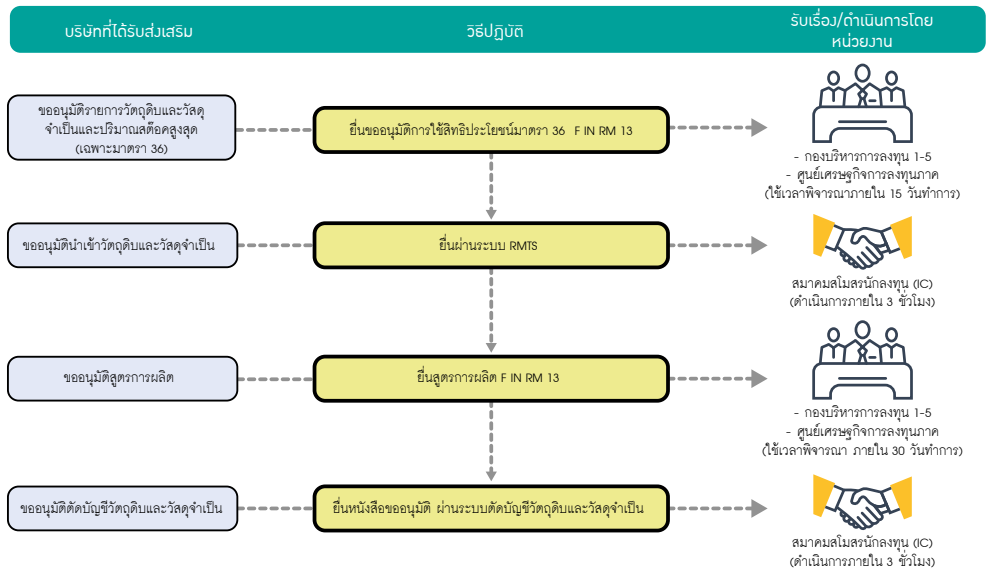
บริษัทที่ได้รับส่งเสริม

วิธีปฏิบัติ

รับเรื่อง/ดำเนินการโดยหน่วยงาน

ขออนุมัติรายการวัตถุดิบและวัสดุจำเป็นและปริมาณสต๊อคสูงสุด (เฉพาะมาตรา 36)

ยื่นขออนุมัติการใช้สิทธิประโยชน์มาตรา 36 F IN RM 13

- กองบริหารการลงทุน 1-5
- ศูนย์เศรษฐกิจการลงทุนภาค
(ใช้เวลาพิจารณาภายใน 15 วันทำการ)

ขออนุมัตินำเข้าวัตถุดิบและวัสดุจำเป็น

ยื่นผ่านระบบ RMTS

สมาคมสโมสรนักลงทุน (IC)
(ดำเนินการภายใน 3 ชั่วโมง)

ขออนุมัติสูตรการผลิต

ยื่นสูตรการผลิต F IN RM 13

- กองบริหารการลงทุน 1-5
- ศูนย์เศรษฐกิจการลงทุนภาค
(ใช้เวลาพิจารณา ภายใน 30 วันทำการ)

ขออนุมัติตัดบัญชีวัตถุดิบและวัสดุจำเป็น

ยื่นหนังสือขออนุมัติ ผ่านระบบตัดบัญชีวัตถุดิบและวัสดุจำเป็น

สมาคมสโมสรนักลงทุน (IC)
(ดำเนินการภายใน 3 ชั่วโมง)